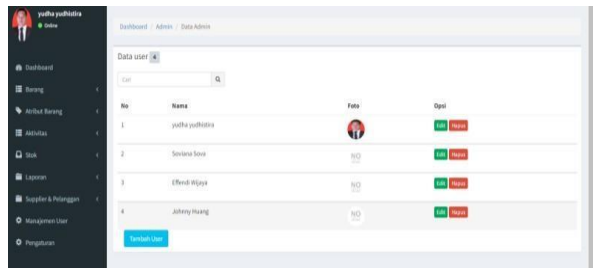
yudha yudhistira
● Online

Dashboard
Barang
Atribut Barang
Aktivitas
Stok
Laporan
Supplier & Pelanggan
Manajemen User
Pengaturan

Dashboard / Admin / Data Admin

Data user 4

Cari

| No | Nama | Foto | Opsi |
|---|---|---|---|
| 1 | yudha yudhistira | | Edit Hapus |
| 2 | Soviana Sova | NO | Edit Hapus |
| 3 | Effendi Wijaya | NO | Edit Hapus |
| 4 | Johnny Huang | NO | Edit Hapus |

Tambah User